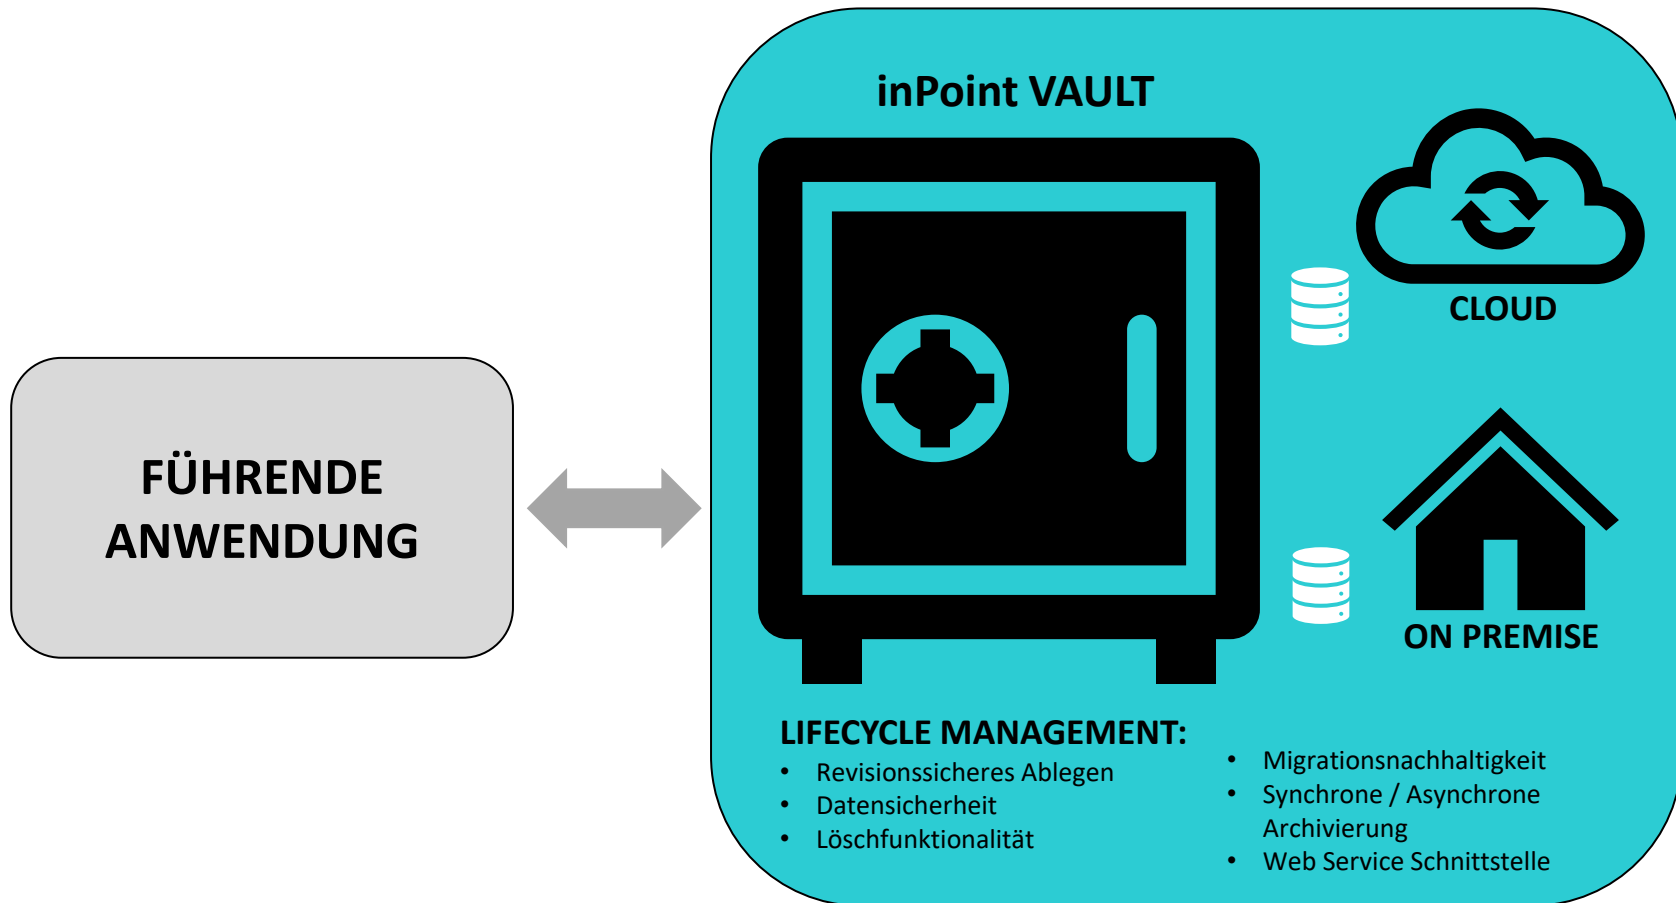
FÜHRENDE ANWENDUNG

inPoint VAULT

CLOUD

ON PREMISE

LIFECYCLE MANAGEMENT:
- Revisionssicheres Ablegen
- Datensicherheit
- Löschfunktionalität

- Migrationsnachhaltigkeit
- Synchrone / Asynchrone Archivierung
- Web Service Schnittstelle